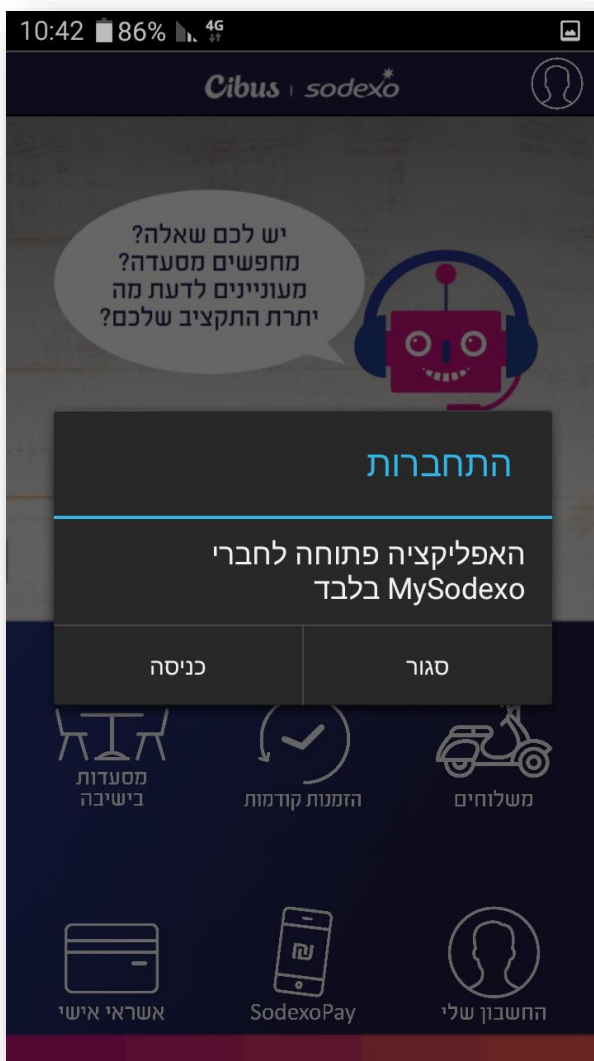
10:42 86% 4G

Cibus | sodexo

יש לכם שאלה?
מחפשים מסעדה?
מעוניינים לדעת מה
יתרת התקציב שלכם?

התחברות

האפליקציה פתוחה לחברי MySodexo בלבד

סגור

כניסה

משלוחים

הזמנות קודמות

מסעדות בישיבה

החשבון שלי

SodexoPay

אשראי אישי